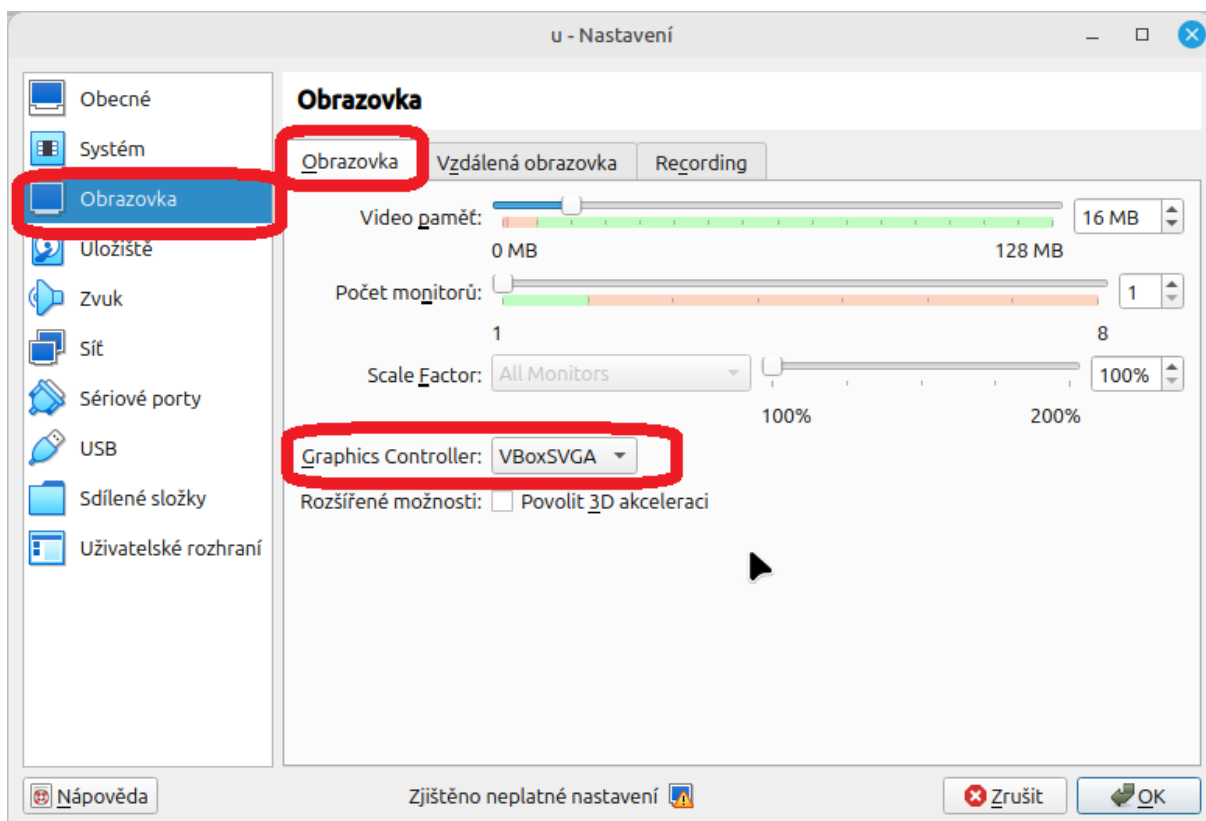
u - Nastavení

Obecné
Systém
Obrazovka
Úložiště
Zvuk
Síť
Sériové porty
USB
Sdílené složky
Uživatelské rozhraní

Obrazovka

Obrazovka | Vzdálená obrazovka | Recording

Video paměť: 16 MB
0 MB 128 MB

Počet monitorů: 1
1 8

Scale Factor: All Monitors 100%
100% 200%

Graphics Controller: VBoxSVGA

Rozšířené možnosti: Povolit 3D akceleraci

Nápověda
Zjištěno neplatné nastavení
Zrušit
OK